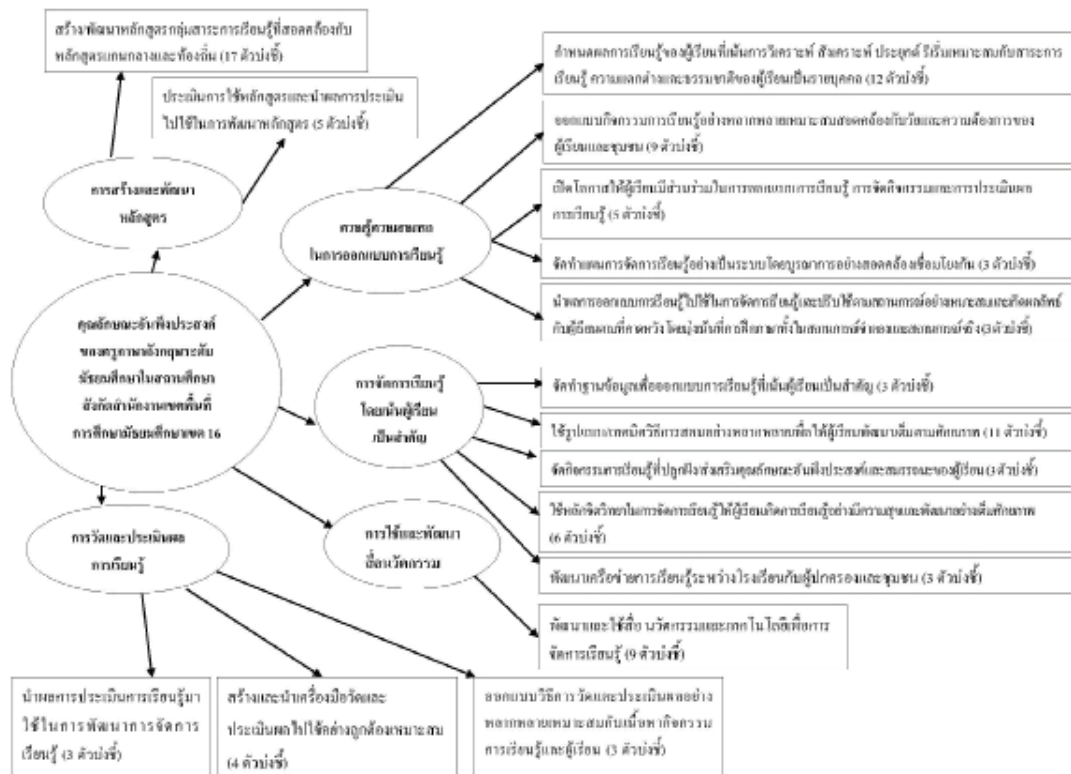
สร้างพัฒนาหลักสูตรกลุ่มสาระการเรียนรู้ที่สอดคล้องกับหลักสูตรแกนกลางและท้องถิ่น (17 ตัวบ่งชี้)

ประเมินการใช้หลักสูตรและนำผลการประเมินไปใช้ในการพัฒนาหลักสูตร (5 ตัวบ่งชี้)

การสร้างและพัฒนาหลักสูตร

คุณลักษณะอันพึงประสงค์ของครูภาษาอังกฤษระดับมัธยมศึกษาในสถานศึกษาสังกัดสำนักงานเขตพื้นที่การศึกษามัธยมศึกษาเขต 16

ความรู้ความสามารถในการออกแบบการเรียนรู้

กำหนดผลการเรียนรู้ของผู้เรียนที่เน้นการวิเคราะห์ สังเคราะห์ ประยุกต์ ริเริ่มเหมาะสมกับสาระการเรียนรู้ ความแตกต่างและธรรมชาติของผู้เรียนเป็นรายบุคคล (12 ตัวบ่งชี้)

ออกแบบกิจกรรมการเรียนรู้อย่างหลากหลายเหมาะสมสอดคล้องกับวัยและความต้องการของผู้เรียนและชุมชน (9 ตัวบ่งชี้)

เปิดโอกาสให้ผู้เรียนมีส่วนร่วมในการออกแบบการเรียนรู้ การจัดกิจกรรมและการประเมินผลการเรียนรู้ (5 ตัวบ่งชี้)

จัดทำแผนการจัดการเรียนรู้อย่างเป็นระบบโดยบูรณาการอย่างสอดคล้องเชื่อมโยงกัน (3 ตัวบ่งชี้)

นำผลการออกแบบการเรียนรู้ไปใช้ในการจัดการเรียนรู้และปรับใช้ตามสถานการณ์อย่างเหมาะสมและเกิดผลลัพธ์กับผู้เรียนตามที่คาดหวัง โดยมุ่งเน้นที่การศึกษาทั้งในสถานการณ์จำลองและสถานการณ์จริง (3ตัวบ่งชี้)

การจัดการเรียนรู้โดยเน้นผู้เรียนเป็นสำคัญ

จัดทำฐานข้อมูลเพื่อออกแบบการเรียนรู้ที่เน้นผู้เรียนเป็นสำคัญ (3 ตัวบ่งชี้)

ใช้รูปแบบเทคนิควิธีการสอนอย่างหลากหลายเพื่อให้ผู้เรียนพัฒนาเต็มตามศักยภาพ (11 ตัวบ่งชี้)

จัดกิจกรรมการเรียนรู้ที่ปลูกฝังส่งเสริมคุณลักษณะอันพึงประสงค์และสมรรถนะของผู้เรียน (3 ตัวบ่งชี้)

ใช้หลักจิตวิทยาในการจัดการเรียนรู้ให้ผู้เรียนเกิดการเรียนรู้อย่างมีความสุขและพัฒนาอย่างเต็มศักยภาพ (6 ตัวบ่งชี้)

พัฒนาเครือข่ายการเรียนรู้ระหว่างโรงเรียนกับผู้ปกครองและชุมชน (3 ตัวบ่งชี้)

การใช้และพัฒนาสื่อนวัตกรรม

พัฒนาและใช้สื่อ นวัตกรรมและเทคโนโลยีเพื่อการจัดการเรียนรู้ (9 ตัวบ่งชี้)

การวัดและประเมินผลการเรียนรู้

นำผลการประเมินการเรียนรู้มาใช้ในการพัฒนาการจัดการเรียนรู้ (3 ตัวบ่งชี้)

สร้างและนำเครื่องมือวัดและประเมินผลไปใช้ได้อย่างถูกต้องเหมาะสม (4 ตัวบ่งชี้)

ออกแบบวิธีการวัดและประเมินผลอย่างหลากหลายเหมาะสมกับเนื้อหา กิจกรรมการเรียนรู้และผู้เรียน (3 ตัวบ่งชี้)